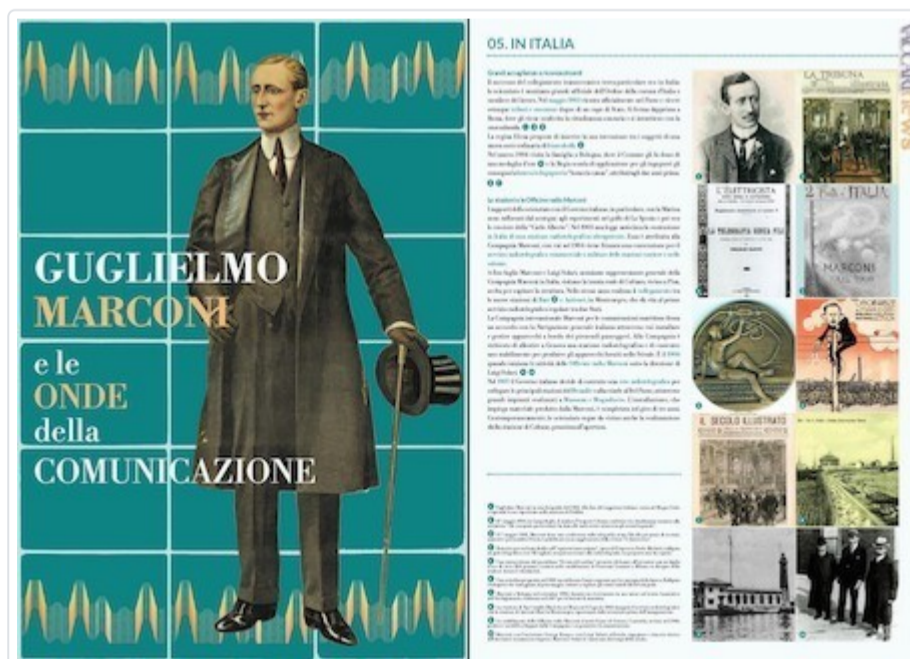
GUGLIELMO MARCONI e le ONDE della COMUNICAZIONE

05. IN ITALIA

Grandi accoglienze e riconoscimenti

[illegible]

Lo sviluppo e le Officine radio Marconi

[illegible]

LA TRIBUNA

L'ELETTRICISTA

LA TELEGRAFIA SENZA FILI

L'ITALIA

MARCONI

IL SECOLO ILLUSTRATO

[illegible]